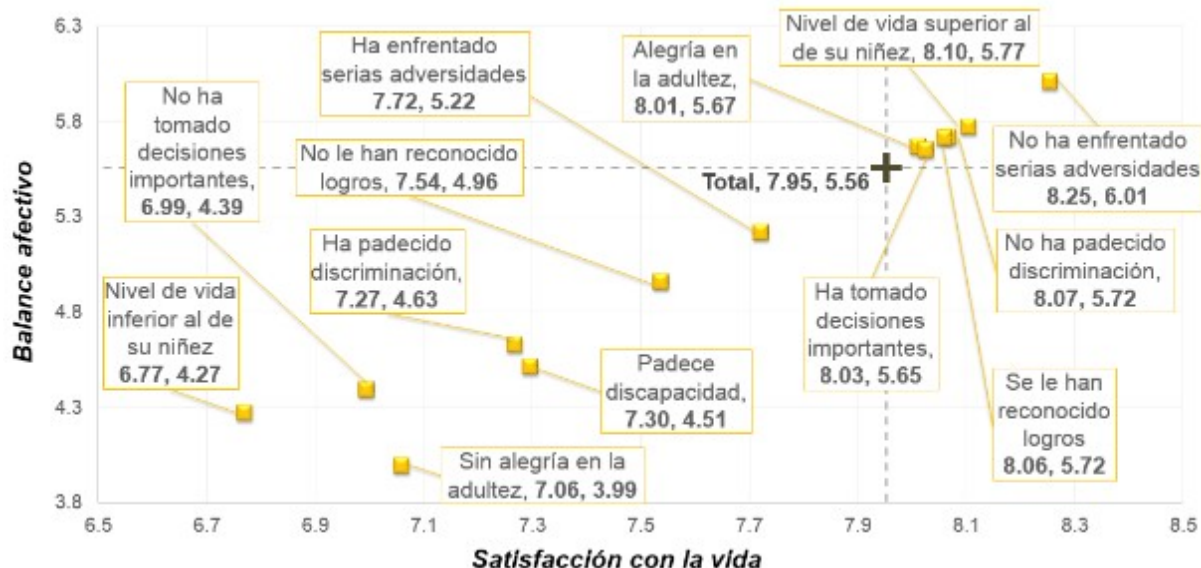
6.3
5.8
5.3
4.8
4.3
3.8

Balance afectivo

6.5 6.7 6.9 7.1 7.3 7.5 7.7 7.9 8.1 8.3 8.5

Satisfacción con la vida

Ha enfrentado serias adversidades 7.72, 5.22

Alegría en la adultez, 8.01, 5.67

Nivel de vida superior al de su niñez, 8.10, 5.77

No ha tomado decisiones importantes, 6.99, 4.39

No le han reconocido logros, 7.54, 4.96

Total, 7.95, 5.56

No ha enfrentado serias adversidades 8.25, 6.01

Ha padecido discriminación, 7.27, 4.63

No ha padecido discriminación, 8.07, 5.72

Nivel de vida inferior al de su niñez 6.77, 4.27

Ha tomado decisiones importantes, 8.03, 5.65

Padece discapacidad, 7.30, 4.51

Se le han reconocido logros 8.06, 5.72

Sin alegría en la adultez, 7.06, 3.99